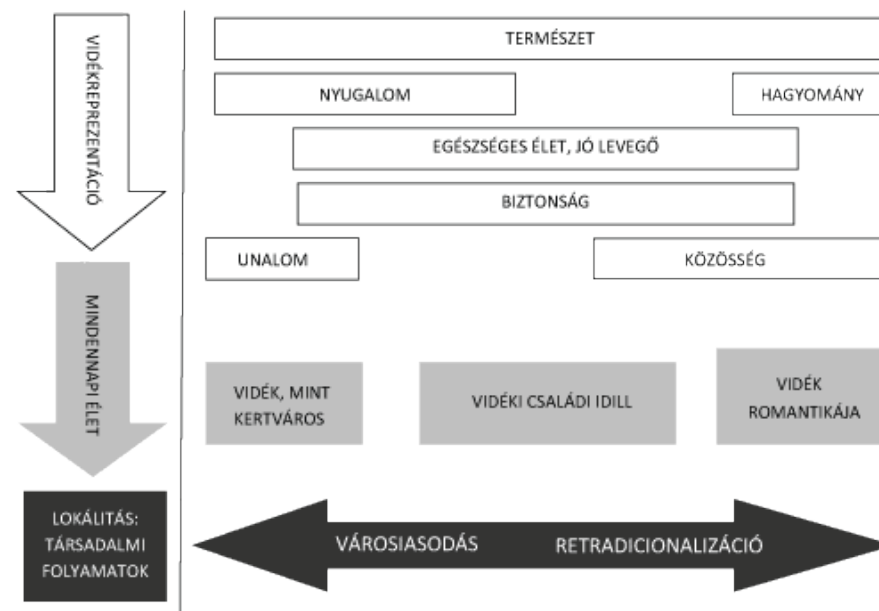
VIDÉKREPREZENTÁCIÓ

TERMÉSZET

NYUGALOM

HAGYOMÁNY

EGÉSZSÉGES ÉLET, JÓ LEVEGŐ

BIZTONSÁG

UNALOM

KÖZÖSSÉG

MINDENNAPI ÉLET

VIDÉK, MINT KERTVÁROS

VIDÉKI CSALÁDI IDILL

VIDÉK ROMANTIKÁJA

LOKÁLITÁS: TÁRSADALMI FOLYAMATOK

VÁROSIASODÁS

RETRADICIONALIZÁCIÓ